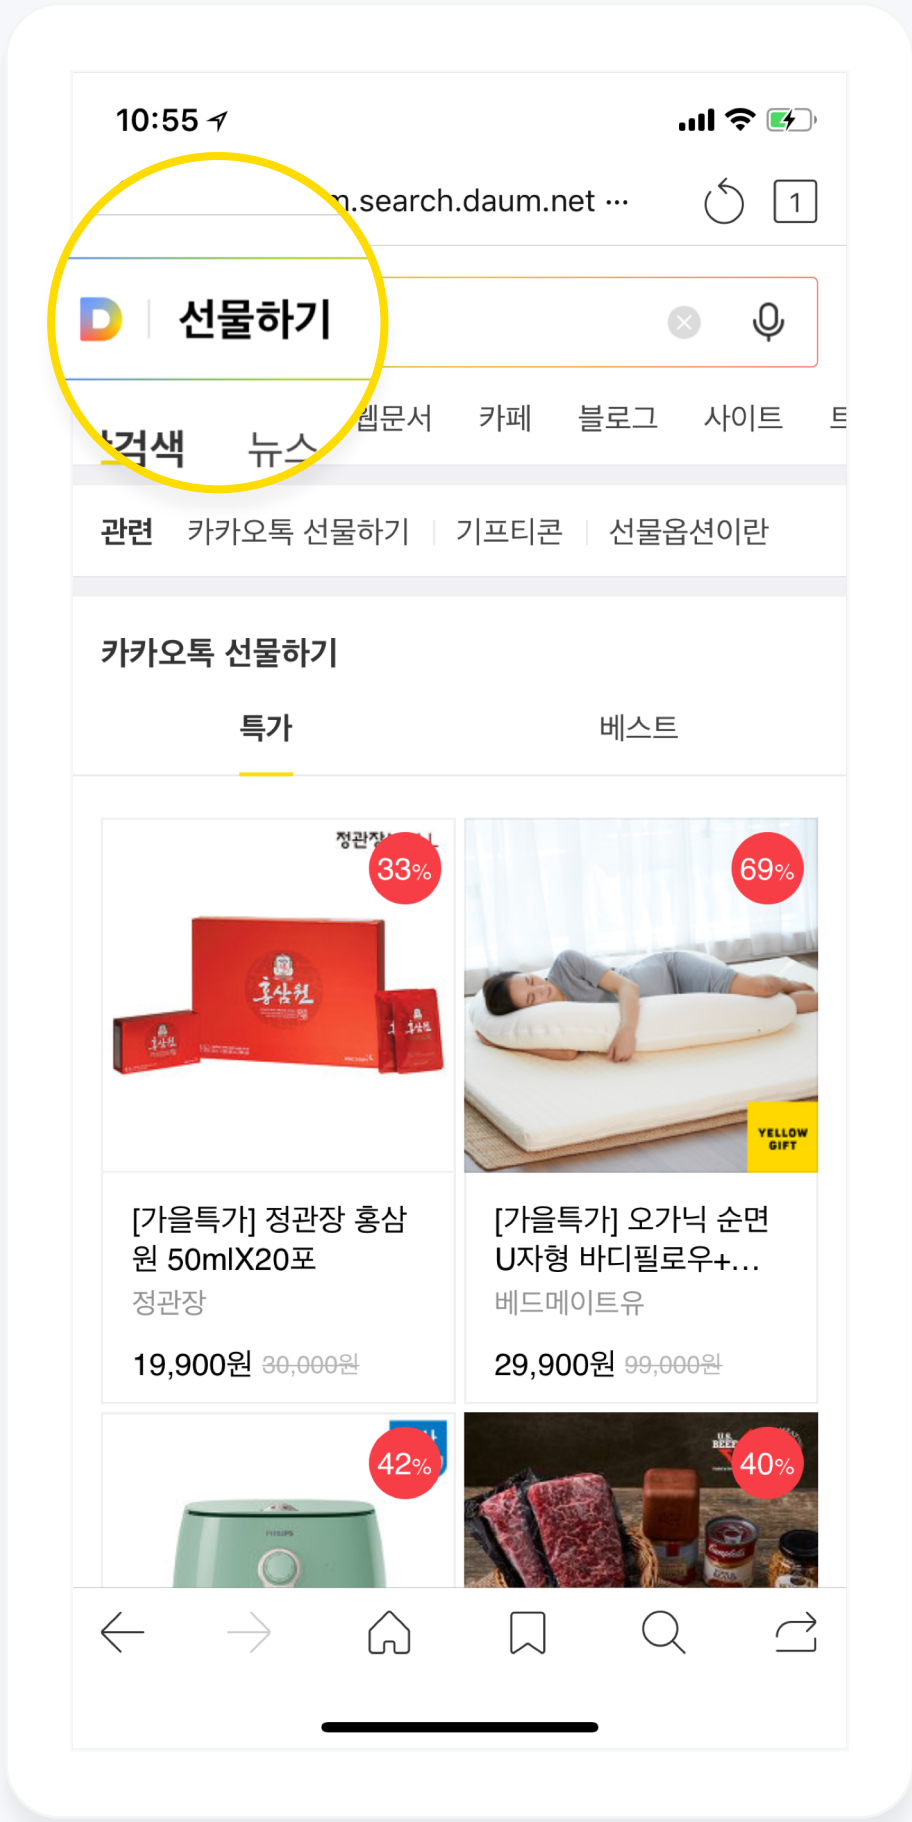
10:55

m.search.daum.net ···

1

D 선물하기

검색 뉴스 웹문서 카페 블로그 사이트 트

관련 카카오톡 선물하기 | 기프티콘 | 선물옵션이란

카카오톡 선물하기

특가 베스트

33%

홍삼원

[가을특가] 정관장 홍삼원 50mlX20포

정관장

19,900원 30,000원

69%

YELLOW GIFT

[가을특가] 오가닉 순면 U자형 바디필로우+...

베드메이트유

29,900원 99,000원

42%

40%